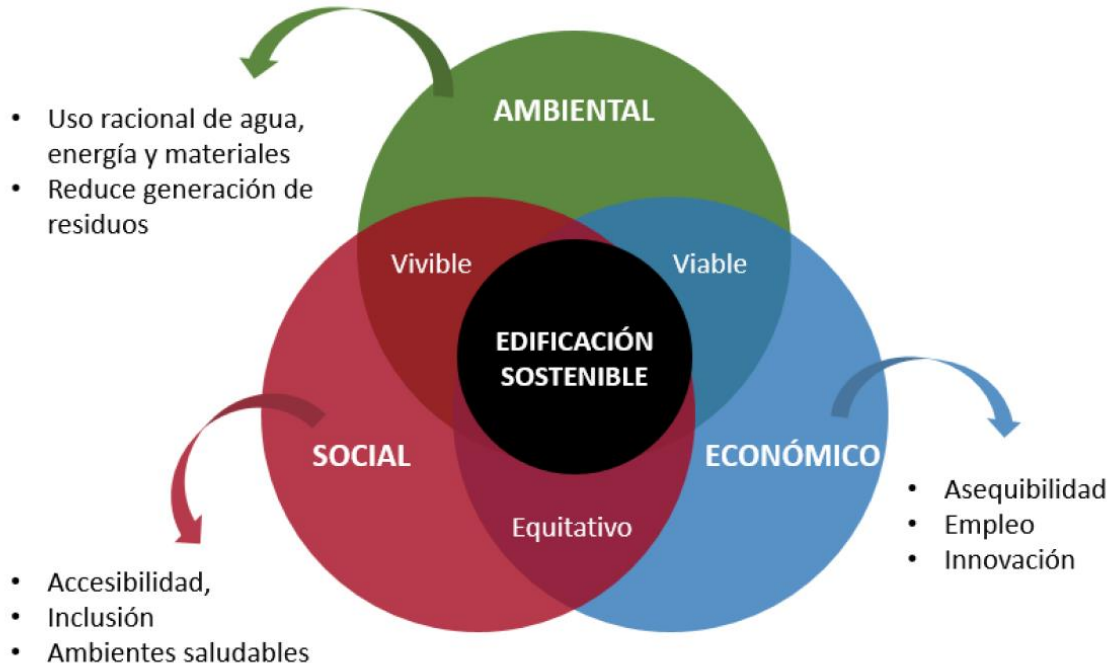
AMBIENTAL

- Uso racional de agua, energía y materiales
- Reduce generación de residuos

Vivible

Viable

EDIFICACIÓN SOSTENIBLE

SOCIAL

ECONÓMICO

Equitativo

- Asequibilidad
- Empleo
- Innovación

- Accesibilidad,
- Inclusión
- Ambientes saludables